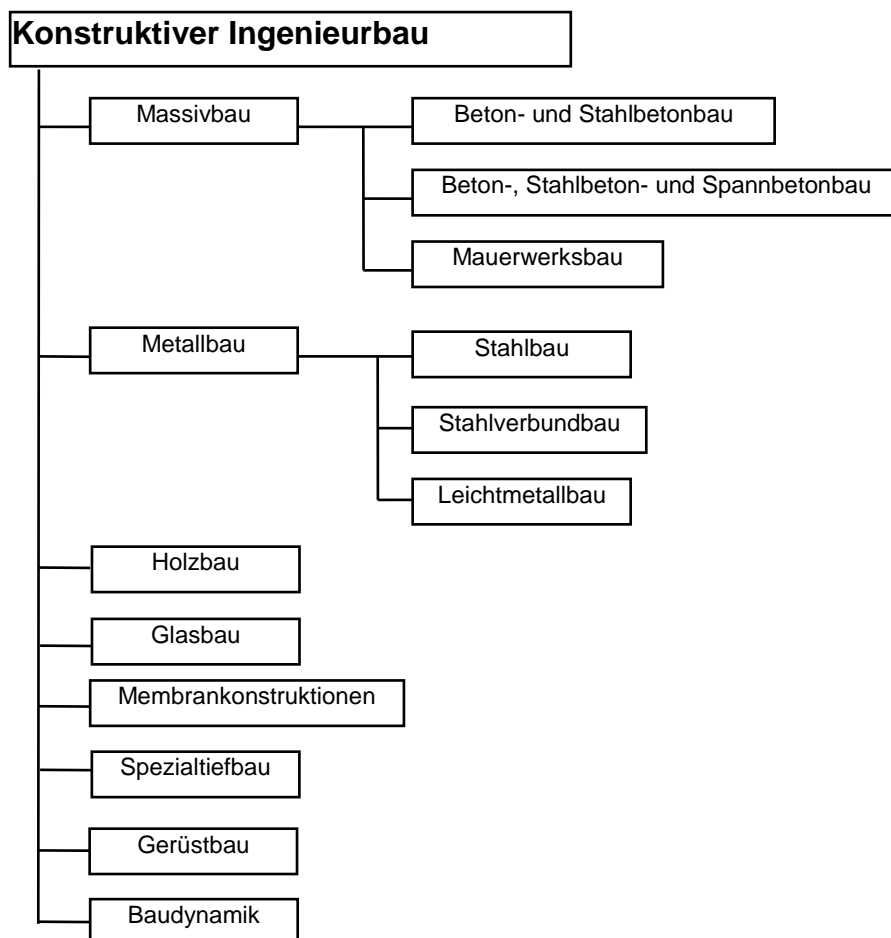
Konstruktiver Ingenieurbau

Massivbau

Beton- und Stahlbetonbau

Beton-, Stahlbeton- und Spannbetonbau

Mauerwerksbau

Metallbau

Stahlbau

Stahlverbundbau

Leichtmetallbau

Holzbau

Glasbau

Membrankonstruktionen

Spezialtiefbau

Gerüstbau

Baudynamik